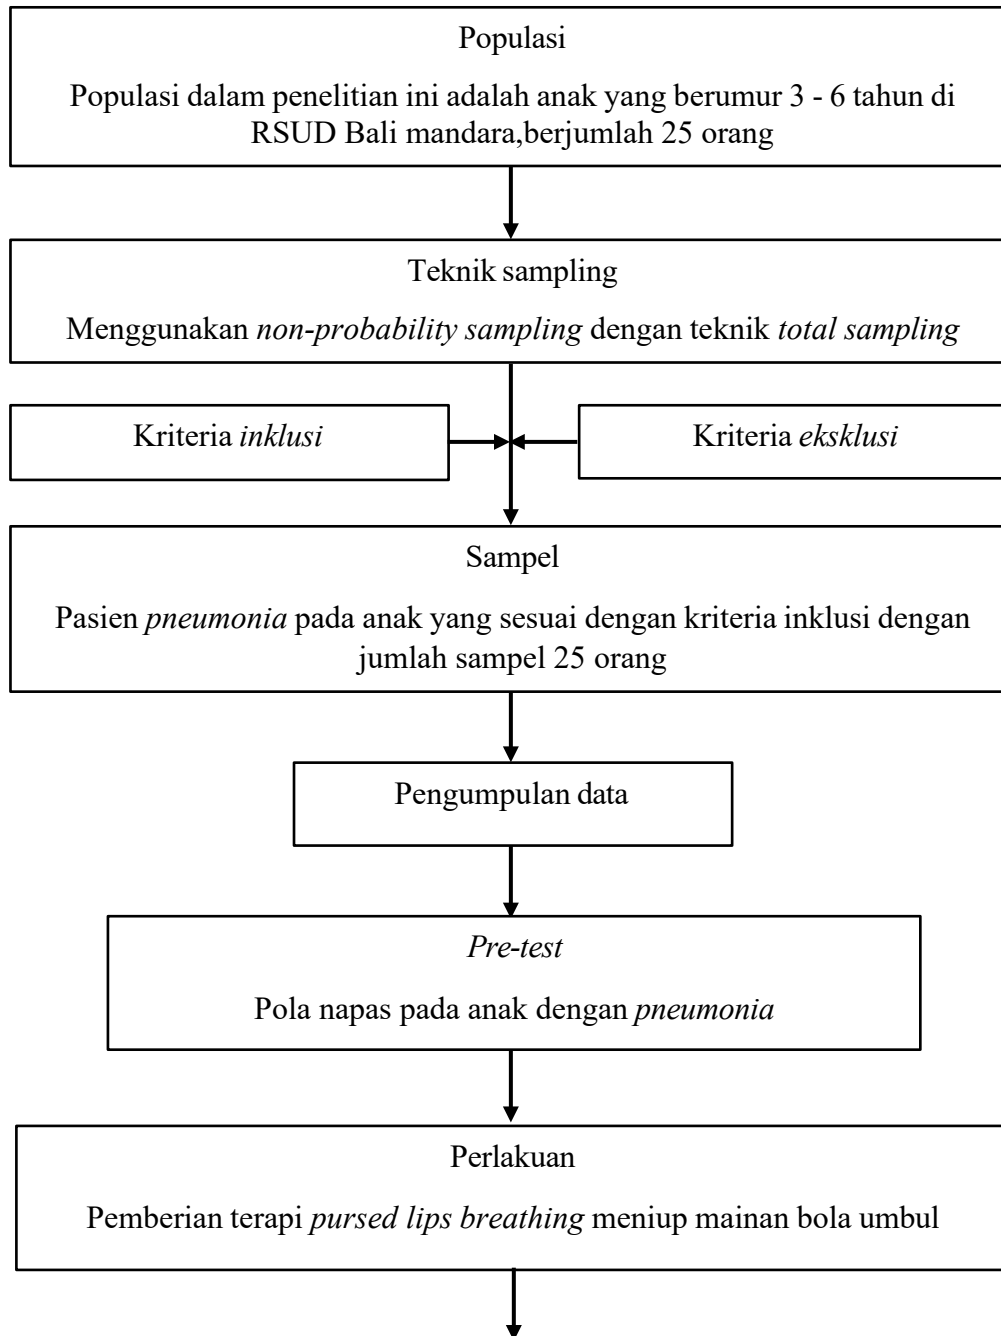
Populasi

Populasi dalam penelitian ini adalah anak yang berumur 3 - 6 tahun di RSUD Bali mandara,berjumlah 25 orang

Teknik sampling

Menggunakan non-probability sampling dengan teknik total sampling

Kriteria inklusi

Kriteria eksklusi

Sampel

Pasien pneumonia pada anak yang sesuai dengan kriteria inklusi dengan jumlah sampel 25 orang

Pengumpulan data

Pre-test

Pola napas pada anak dengan pneumonia

Perlakuan

Pemberian terapi pursed lips breathing meniup mainan bola umbul